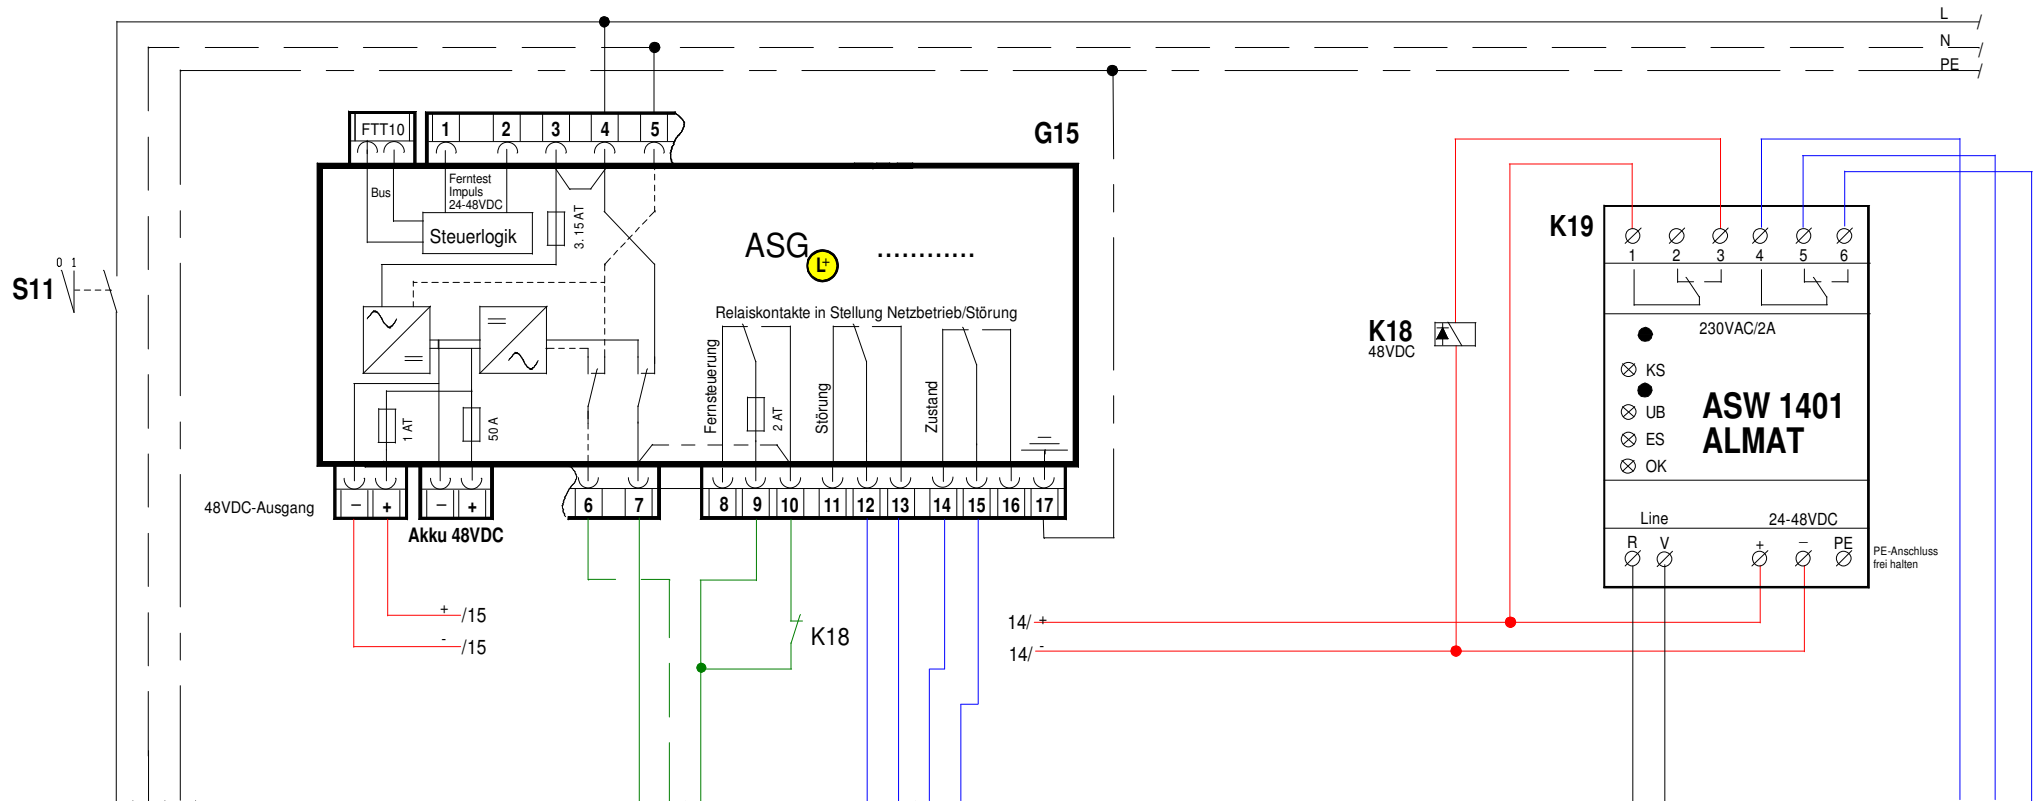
L
N
PE

G15

FTT10
1 2 3 4 5
Bus
Ferntest Impuls 24-48VDC
Steuerlogik
3. 15 AT
ASG
............
Relaiskontakte in Stellung Netzbetrieb/Störung
Fernsteuerung
2 AT
Störung
Zustand
1 AT
50 A
S11
0 1
− +
− +
6 7
8 9 10 11 12 13 14 15 16 17
48VDC-Ausgang
Akku 48VDC
+/15
-/15
K18
14/ +
14/ -

K18
48VDC

K19
1 2 3 4 5 6
230VAC/2A
KS
UB
ES
OK
ASW 1401
ALMAT
Line
24-48VDC
R V + − PE
PE-Anschluss frei halten